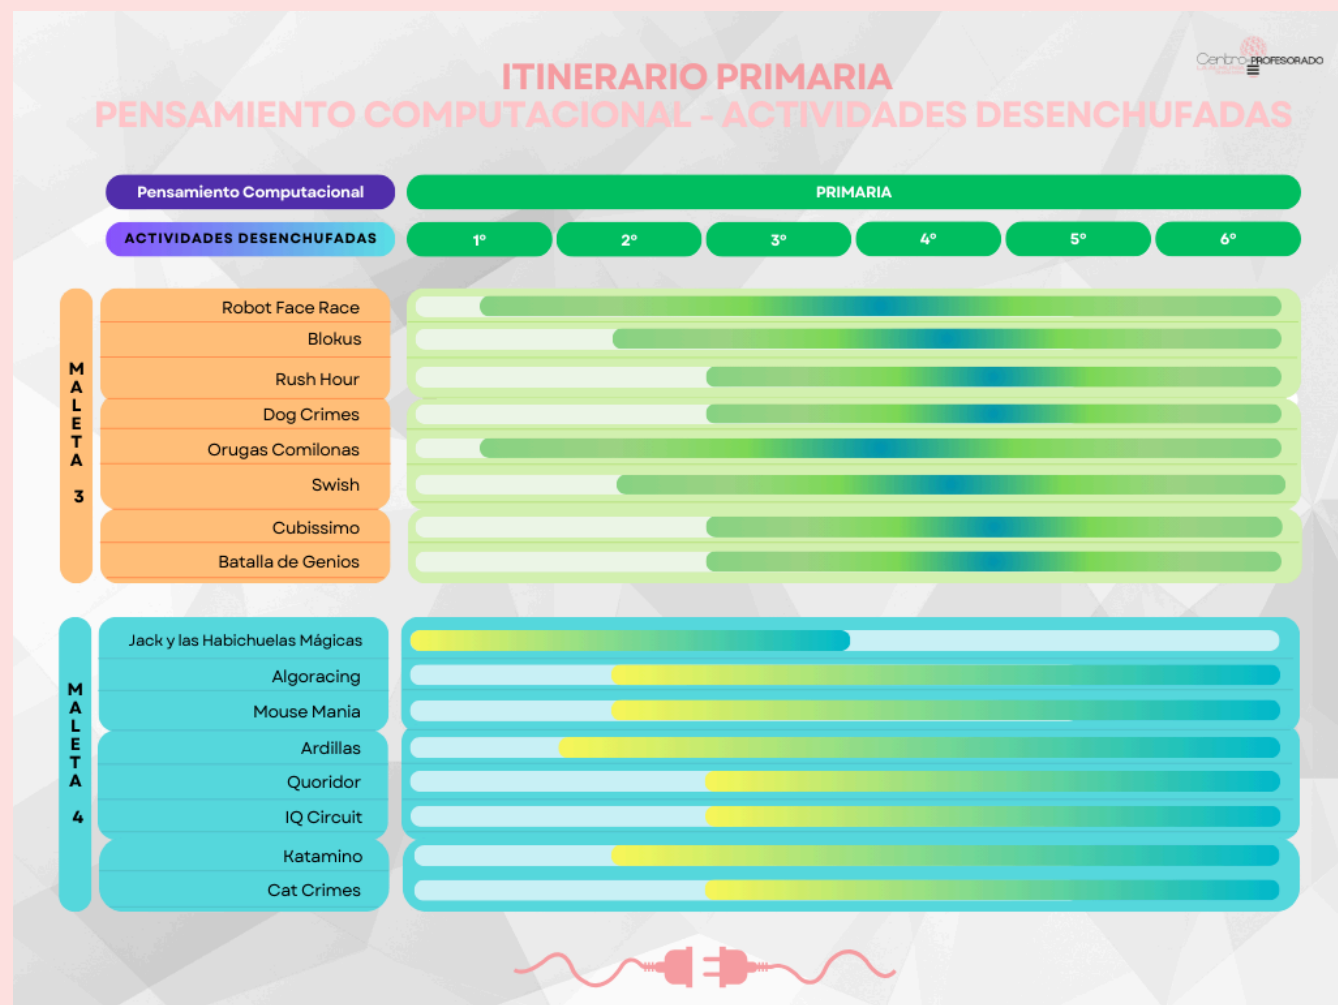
ITINERARIO PRIMARIA
PENSAMIENTO COMPUTACIONAL - ACTIVIDADES DESENCHUFADAS

Centro PROFESORADO

Pensamiento Computacional | PRIMARIA
ACTIVIDADES DESENCHUFADAS | 1º | 2º | 3º | 4º | 5º | 6º

MALETA 3
Robot Face Race
Blokus
Rush Hour
Dog Crimes
Orugas Comilonas
Swish
Cubissimo
Batalla de Genios

MALETA 4
Jack y las Habichuelas Mágicas
Algoracing
Mouse Mania
Ardillas
Quoridor
IQ Circuit
Katamino
Cat Crimes